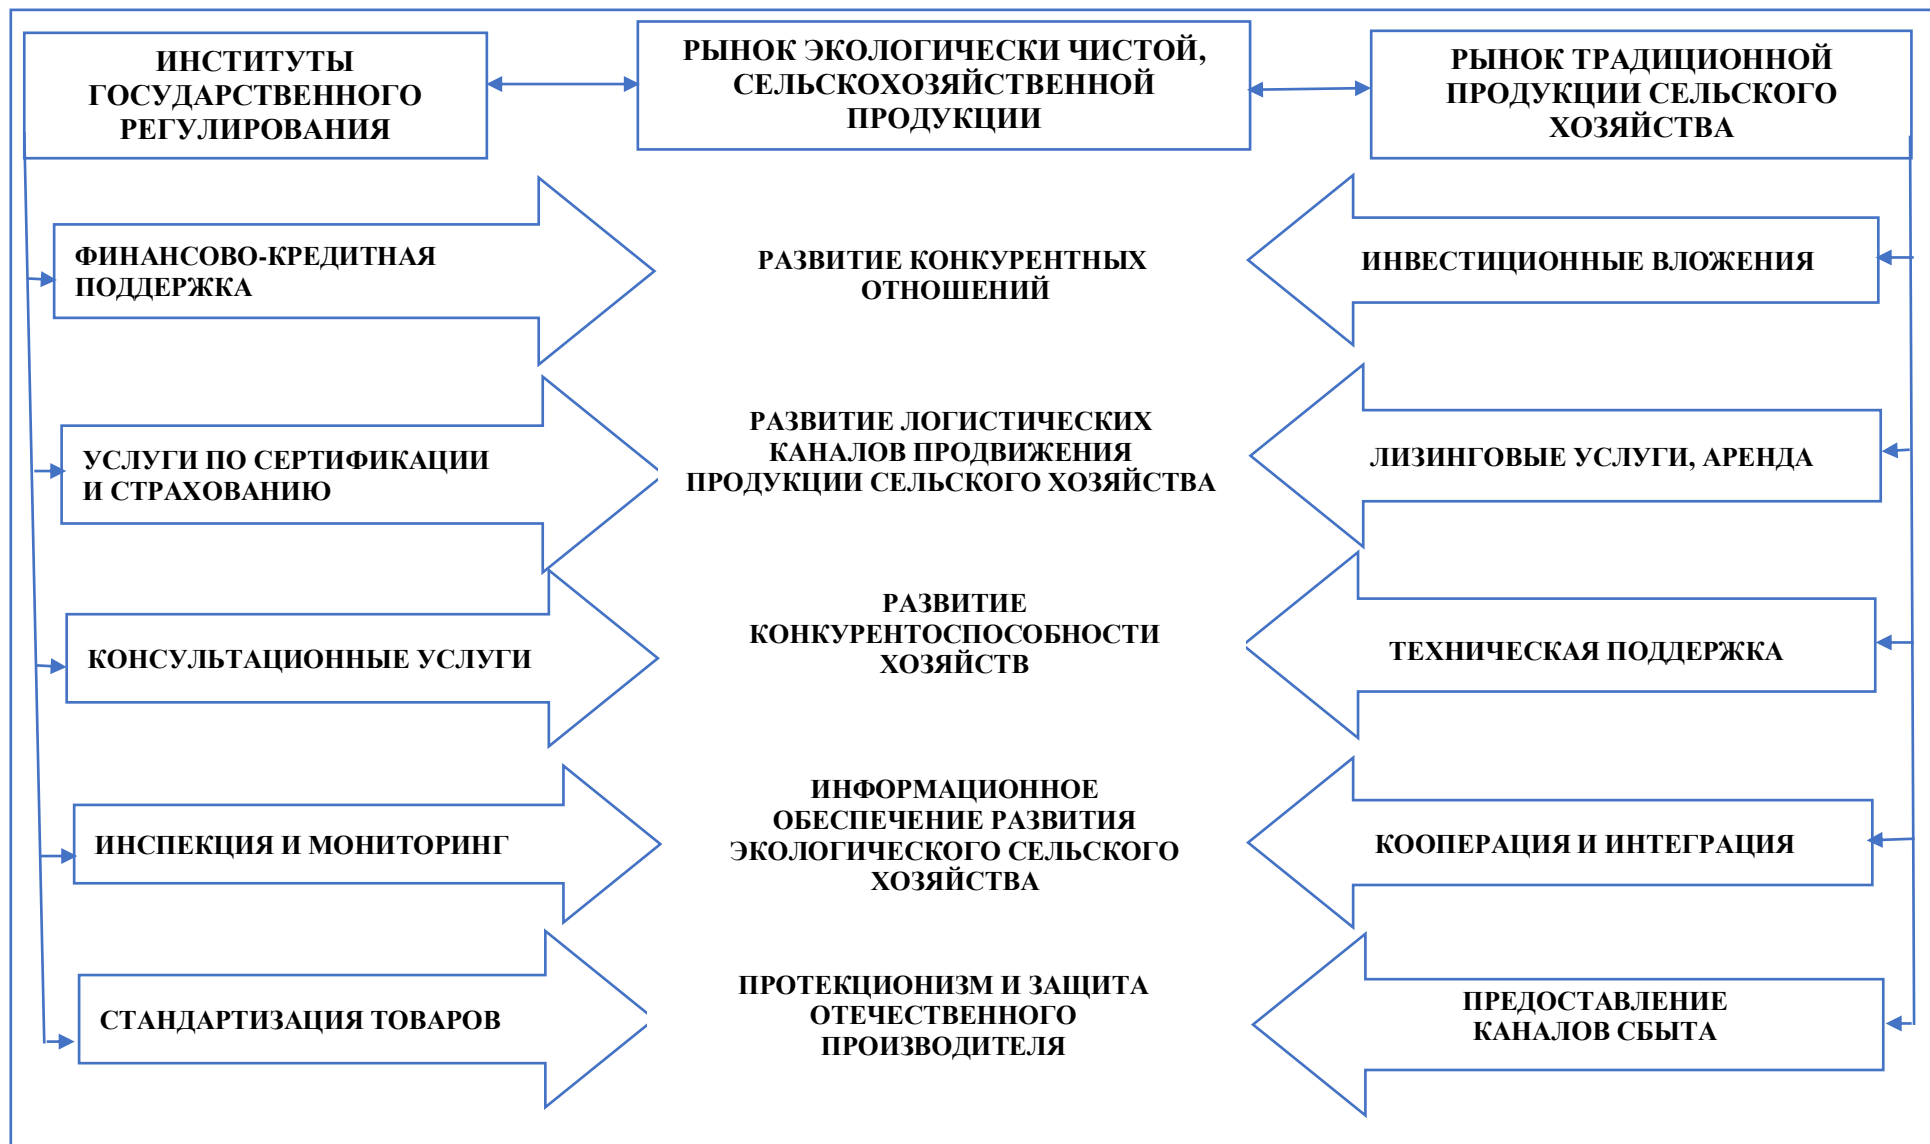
ИНСТИТУТЫ ГОСУДАРСТВЕННОГО РЕГУЛИРОВАНИЯ

РЫНОК ЭКОЛОГИЧЕСКИ ЧИСТОЙ, СЕЛЬСКОХОЗЯЙСТВЕННОЙ ПРОДУКЦИИ

РЫНОК ТРАДИЦИОННОЙ ПРОДУКЦИИ СЕЛЬСКОГО ХОЗЯЙСТВА

ФИНАНСОВО-КРЕДИТНАЯ ПОДДЕРЖКА

РАЗВИТИЕ КОНКУРЕНТНЫХ ОТНОШЕНИЙ

ИНВЕСТИЦИОННЫЕ ВЛОЖЕНИЯ

УСЛУГИ ПО СЕРТИФИКАЦИИ И СТРАХОВАНИЮ

РАЗВИТИЕ ЛОГИСТИЧЕСКИХ КАНАЛОВ ПРОДВИЖЕНИЯ ПРОДУКЦИИ СЕЛЬСКОГО ХОЗЯЙСТВА

ЛИЗИНГОВЫЕ УСЛУГИ, АРЕНДА

КОНСУЛЬТАЦИОННЫЕ УСЛУГИ

РАЗВИТИЕ КОНКУРЕНТОСПОСОБНОСТИ ХОЗЯЙСТВ

ТЕХНИЧЕСКАЯ ПОДДЕРЖКА

ИНСПЕКЦИЯ И МОНИТОРИНГ

ИНФОРМАЦИОННОЕ ОБЕСПЕЧЕНИЕ РАЗВИТИЯ ЭКОЛОГИЧЕСКОГО СЕЛЬСКОГО ХОЗЯЙСТВА

КООПЕРАЦИЯ И ИНТЕГРАЦИЯ

СТАНДАРТИЗАЦИЯ ТОВАРОВ

ПРОТЕКЦИОНИЗМ И ЗАЩИТА ОТЕЧЕСТВЕННОГО ПРОИЗВОДИТЕЛЯ

ПРЕДОСТАВЛЕНИЕ КАНАЛОВ СБЫТА